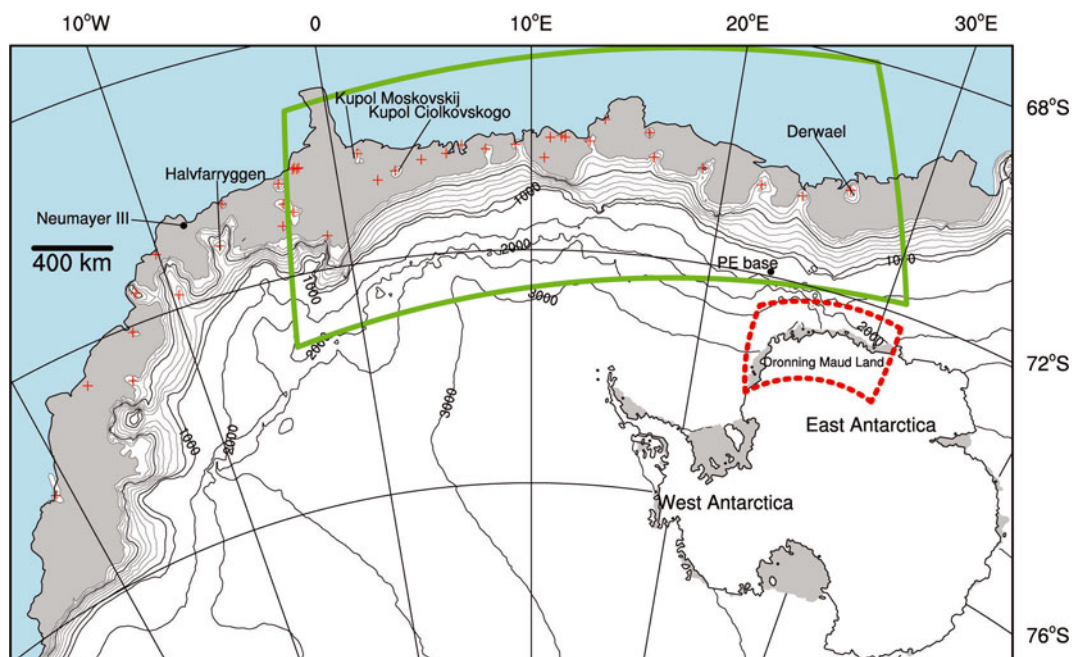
10°W
0
10°E
20°E
30°E
68°S
72°S
76°S
Kupol Moskovskij
Kupol Ciolkovskogo
Derwael
Halvfarryggen
Neumayer III
400 km
1000
2000
3000
PE base
1000
2000
1000
2000
3000
2000
Dronning Maud Land
East Antarctica
West Antarctica
1000
2000